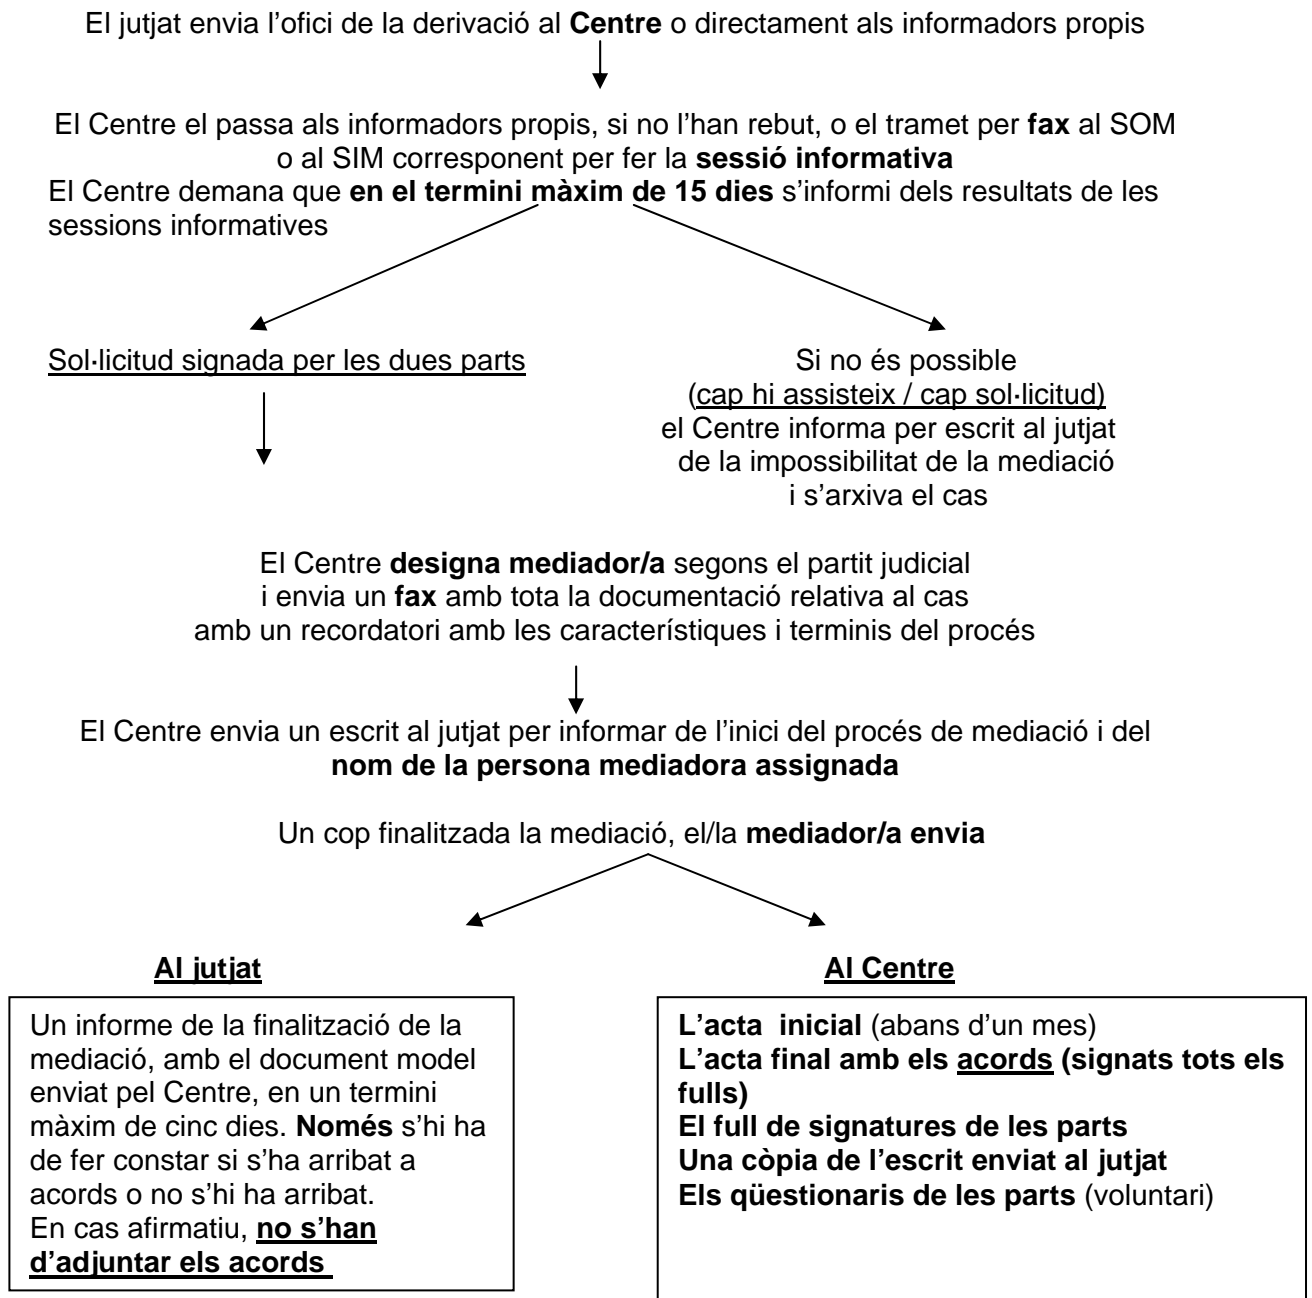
El jutjat envia l'ofici de la derivació al Centre o directament als informadors propis

El Centre el passa als informadors propis, si no l'han rebut, o el tramet per fax al SOM o al SIM corresponent per fer la sessió informativa
El Centre demana que en el termini màxim de 15 dies s'informi dels resultats de les sessions informatives

Sol·licitud signada per les dues parts

Si no és possible
(cap hi assisteix / cap sol·licitud)
el Centre informa per escrit al jutjat de la impossibilitat de la mediació i s'arxiva el cas

El Centre designa mediador/a segons el partit judicial i envia un fax amb tota la documentació relativa al cas amb un recordatori amb les característiques i terminis del procés

El Centre envia un escrit al jutjat per informar de l'inici del procés de mediació i del nom de la persona mediadora assignada

Un cop finalitzada la mediació, el/la mediador/a envia

Al jutjat

Un informe de la finalització de la mediació, amb el document model enviat pel Centre, en un termini màxim de cinc dies. Només s'hi ha de fer constar si s'ha arribat a acords o no s'hi ha arribat.
En cas afirmatiu, no s'han d'adjuntar els acords

Al Centre

L'acta inicial (abans d'un mes)
L'acta final amb els acords (signats tots els fulls)
El full de signatures de les parts
Una còpia de l'escrit enviat al jutjat
Els qüestionaris de les parts (voluntari)